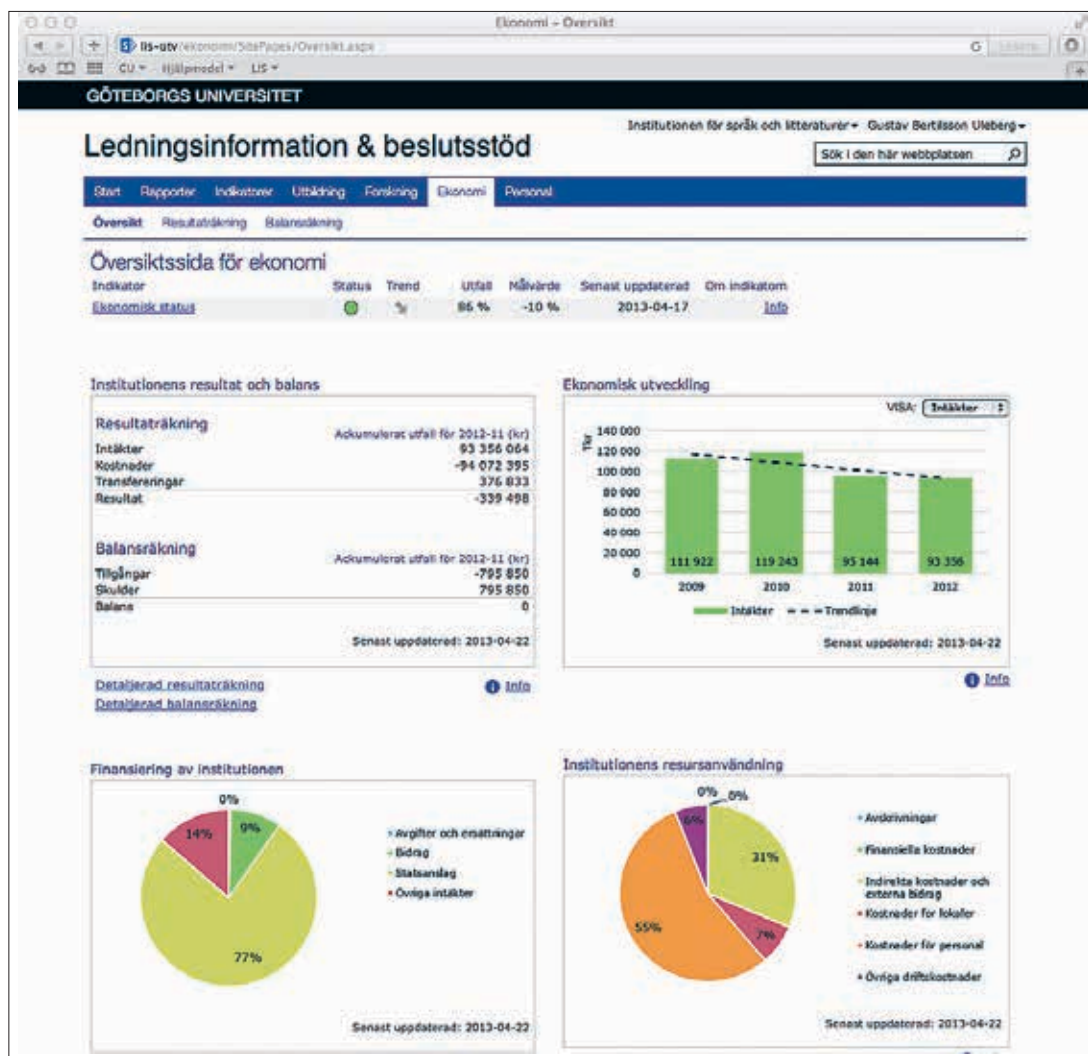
Ekonomi – Översikt

lis-utv/ekonomi/SitePages/Oversikt.aspx

CU ▾ Hjälpmedel ▾ LIS ▾

GÖTEBORGS UNIVERSITET

Institutionen för språk och litteraturer ▾ Gustav Bertilsson Ulleberg ▾

Ledningsinformation & beslutsstöd

Sök i den här webbplatsen

Start Rapporter Indikatorer Utbildning Forskning Ekonomi Personal

Översikt Resultaträkning Balansräkning

Översiktssida för ekonomi

| Indikator | Status | Trend | Utfall | Målvärde | Senast uppdaterad | Om indikatorn |
|---|---|---|---|---|---|---|
| Ekonomisk status | | | 86 % | -10 % | 2013-04-17 | Info |

Institutionens resultat och balans

Resultaträkning

Ackumulerat utfall för 2012-11 (kr)

| | |
|---|---|
| Intäkter | 93 356 064 |
| Kostnader | -94 072 395 |
| Transfereringar | 376 833 |
| Resultat | -339 498 |

Balansräkning

Ackumulerat utfall för 2012-11 (kr)

| | |
|---|---|
| Tillgångar | -795 850 |
| Skulder | 795 850 |
| Balans | 0 |

Senast uppdaterad: 2013-04-22

Detaljerad resultaträkning
Detaljerad balansräkning

Info

Ekonomisk utveckling

VISA: Intäkter

Tkr

140 000
120 000
100 000
80 000
60 000
40 000
20 000
0

111 922 119 243 95 144 93 356

2009 2010 2011 2012

Intäkter Trendlinje

Senast uppdaterad: 2013-04-22

Info

Finansiering av institutionen

0%
14%
9%
77%

Avgifter och ersättningar
Bidrag
Statsanslag
Övriga intäkter

Senast uppdaterad: 2013-04-22

Institutionens resursanvändning

0% 0%
6%
31%
7%
55%

Avskrivningar
Finansiella kostnader
Indirekta kostnader och externa bidrag
Kostnader för lokaler
Kostnader för personal
Övriga driftskostnader

Senast uppdaterad: 2013-04-22